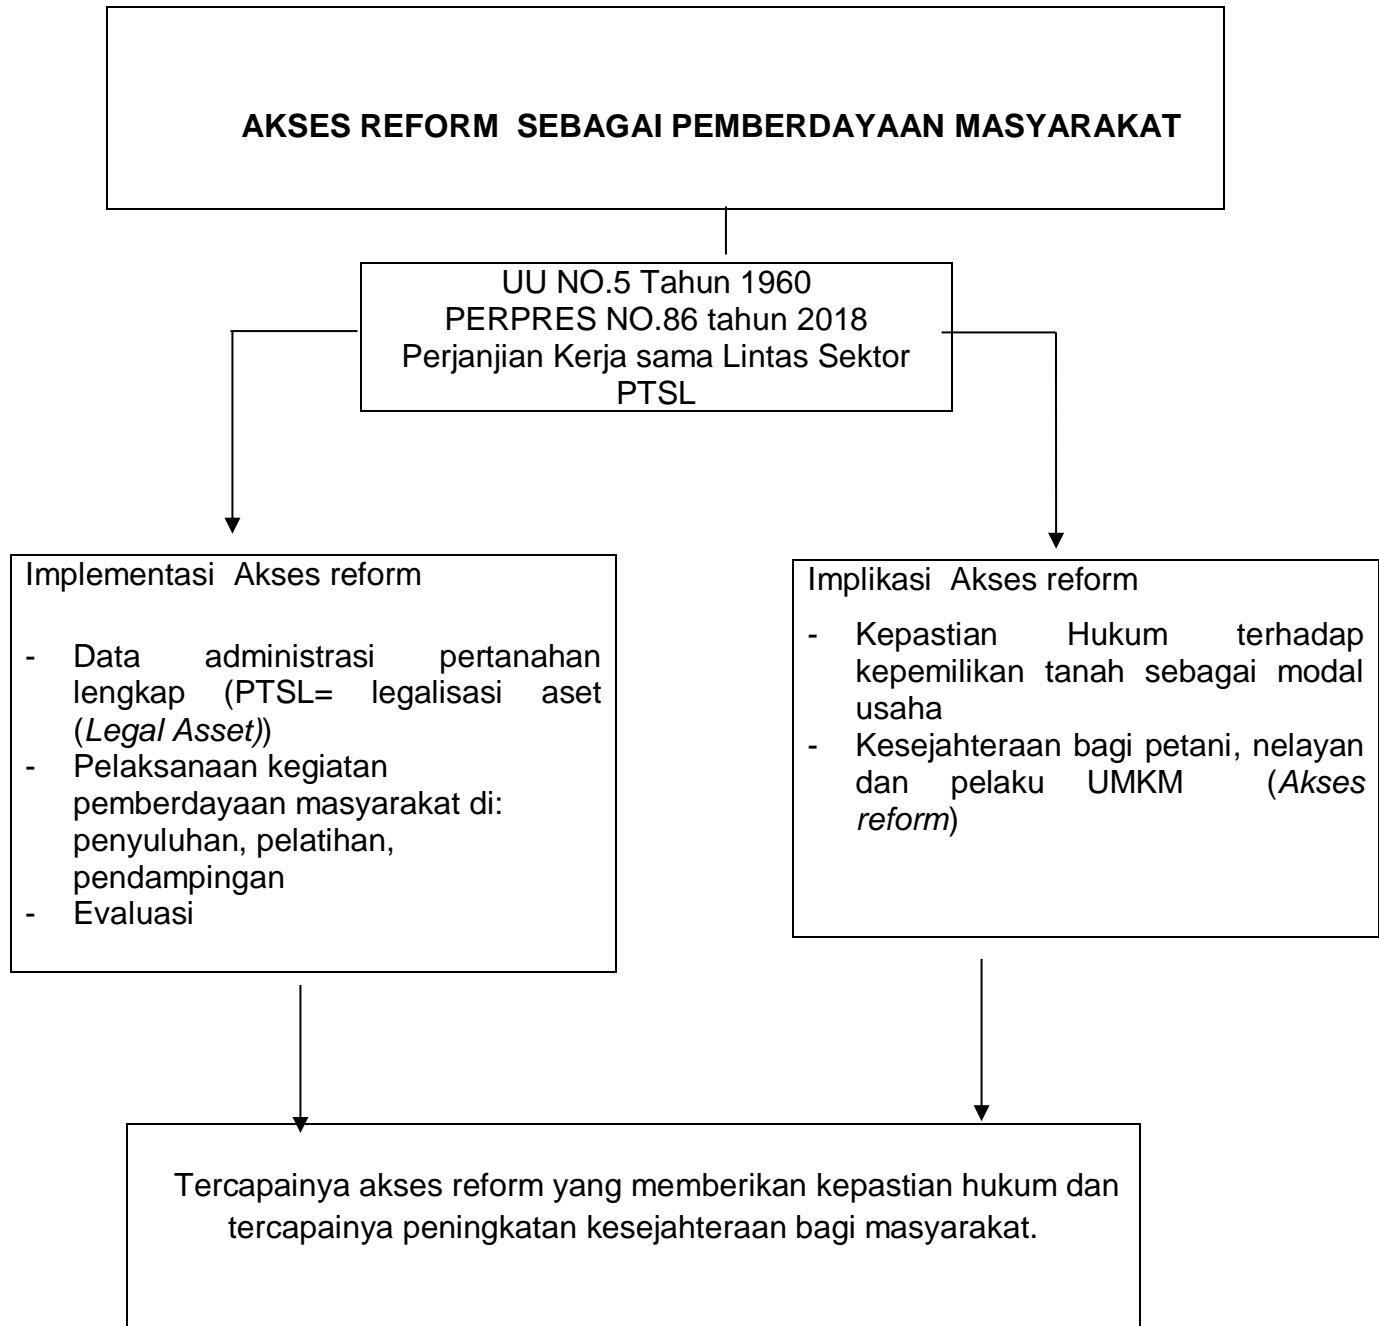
AKSES REFORM SEBAGAI PEMBERDAYAAN MASYARAKAT

UU NO.5 Tahun 1960
PERPRES NO.86 tahun 2018
Perjanjian Kerja sama Lintas Sektor
PTSL

Implementasi Akses reform

- Data administrasi pertanahan lengkap (PTSL= legalisasi aset (*Legal Asset)*)
- Pelaksanaan kegiatan pemberdayaan masyarakat di: penyuluhan, pelatihan, pendampingan
- Evaluasi

Implikasi Akses reform

- Kepastian Hukum terhadap kepemilikan tanah sebagai modal usaha
- Kesejahteraan bagi petani, nelayan dan pelaku UMKM (*Akses reform*)

Tercapainya akses reform yang memberikan kepastian hukum dan tercapainya peningkatan kesejahteraan bagi masyarakat.